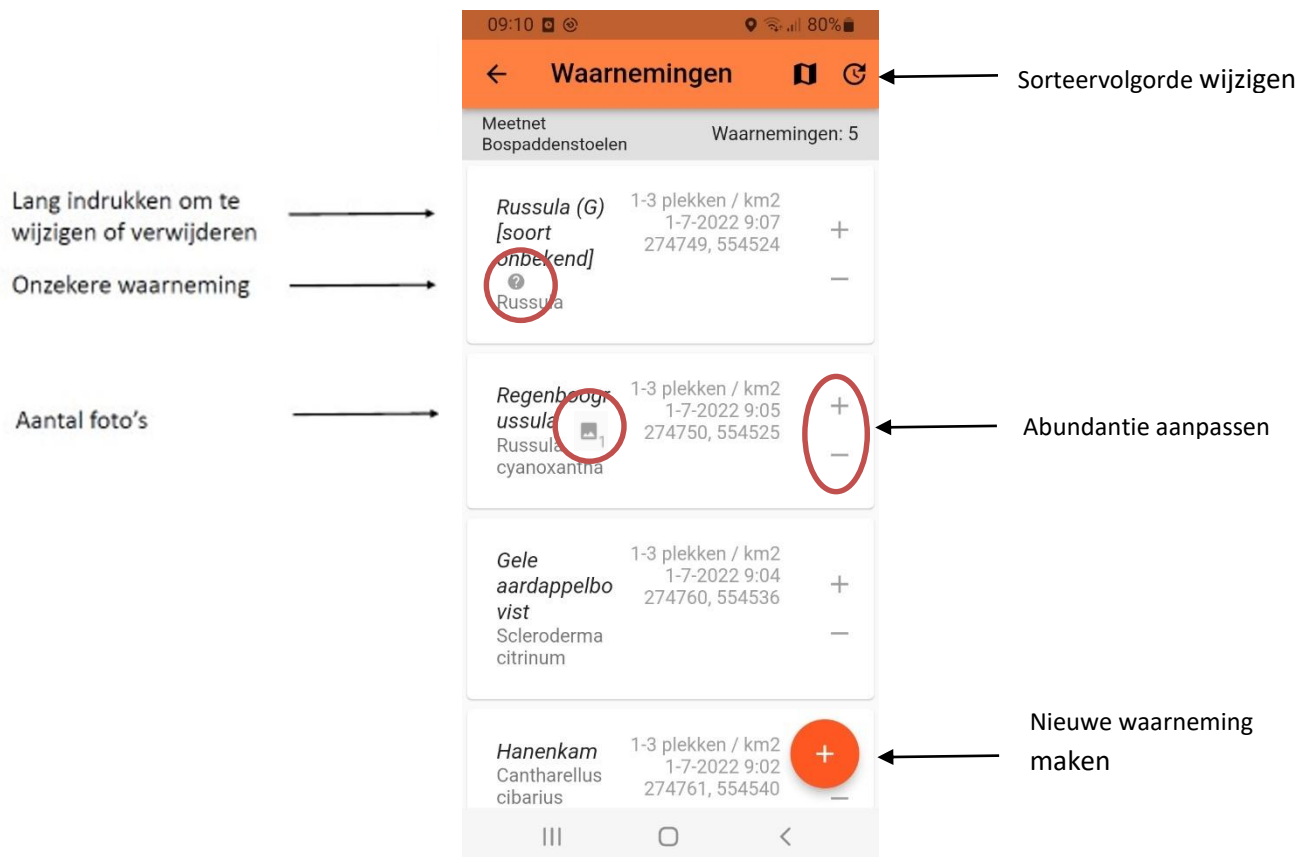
09:10 80%

Waarnemingen

Sorteervolgorde wijzigen

Meetnet Bospaddenstoelen

Waarnemingen: 5

Lang indrukken om te wijzigen of verwijderen

Onzekere waarneming

Russula (G) [soort onbekend]
Russula

1-3 plekken / km2
1-7-2022 9:07
274749, 554524

+
−

Aantal foto's

Regenboogrussula
Russula cyanoxantha

1

1-3 plekken / km2
1-7-2022 9:05
274750, 554525

+
−

Abundantie aanpassen

Gele aardappelbovist
Scleroderma citrinum

1-3 plekken / km2
1-7-2022 9:04
274760, 554536

+
−

Hanenkam
Cantharellus cibarius

1-3 plekken / km2
1-7-2022 9:02
274761, 554540

+

Nieuwe waarneming maken